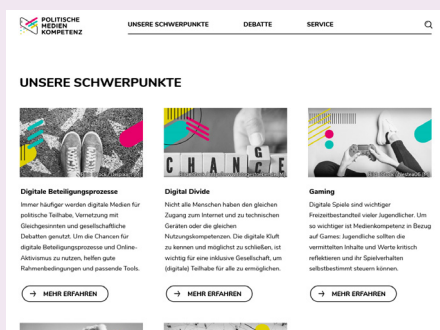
POLITISCHE MEDIEN KOMPETENZ

UNSERE SCHWERPUNKTE DEBATTE SERVICE

UNSERE SCHWERPUNKTE

Digitale Beteiligungsprozesse

Immer häufiger werden digitale Medien für politische Teilhabe, Vernetzung mit Gleichgesinnten und gesellschaftliche Debatten genutzt. Um die Chancen für digitale Beteiligungsprozesse und Online-Aktivismus zu nutzen, helfen gute Rahmenbedingungen und passende Tools.

MEHR ERFAHREN

CHANGE

Digital Divide

Nicht alle Menschen haben den gleichen Zugang zum Internet und zu technischen Geräten oder die gleichen Nutzungskompetenzen. Die digitale Kluft zu kennen und möglichst zu schließen, ist wichtig für eine inklusive Gesellschaft, um (digitale) Teilhabe für alle zu ermöglichen.

MEHR ERFAHREN

Gaming

Digitale Spiele sind wichtiger Freizeitbestandteil vieler Jugendlicher. Um so wichtiger ist Medienkompetenz in Bezug auf Games: Jugendliche sollten die vermittelten Inhalte und Werte kritisch reflektieren und ihr Spielverhalten selbstbestimmt steuern können.

MEHR ERFAHREN